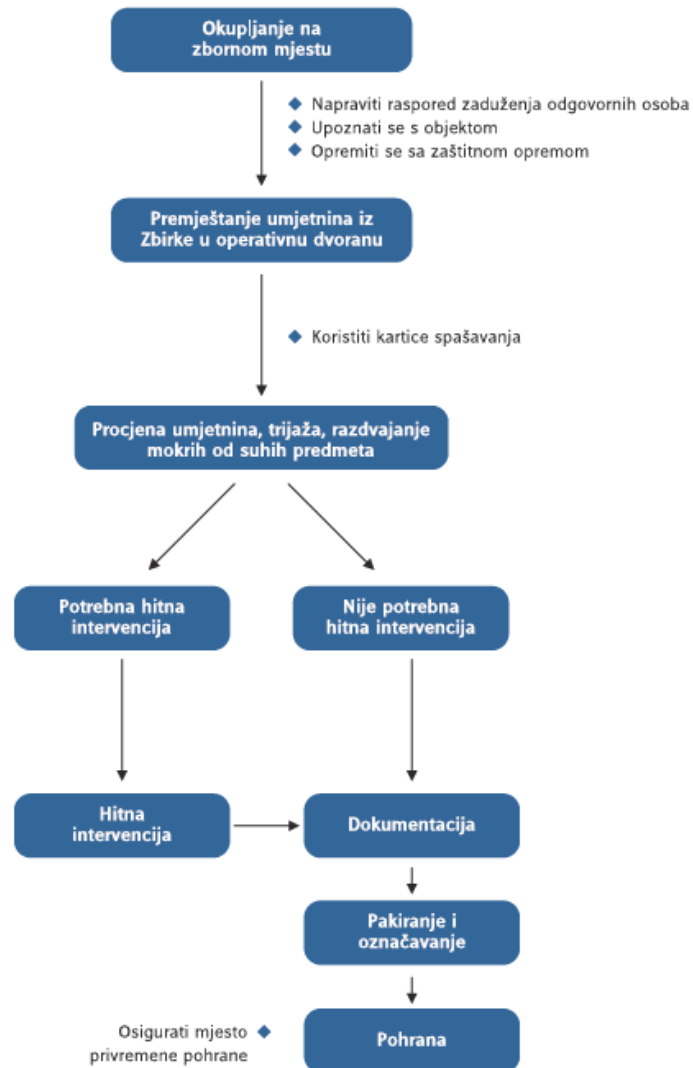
Okupljanje na zbornom mjestu

Napraviti raspored zaduženja odgovornih osoba
Upoznati se s objektom
Opremiti se sa zaštitnom opremom

Premještanje umjetnina iz Zbirke u operativnu dvoranu

Koristiti kartice spašavanja

Procjena umjetnina, trijaža, razdvajanje mokrih od suhih predmeta

Potrebna hitna intervencija

Nije potrebna hitna intervencija

Hitna intervencija

Dokumentacija

Pakiranje i označavanje

Osigurati mjesto privremene pohrane

Pohrana